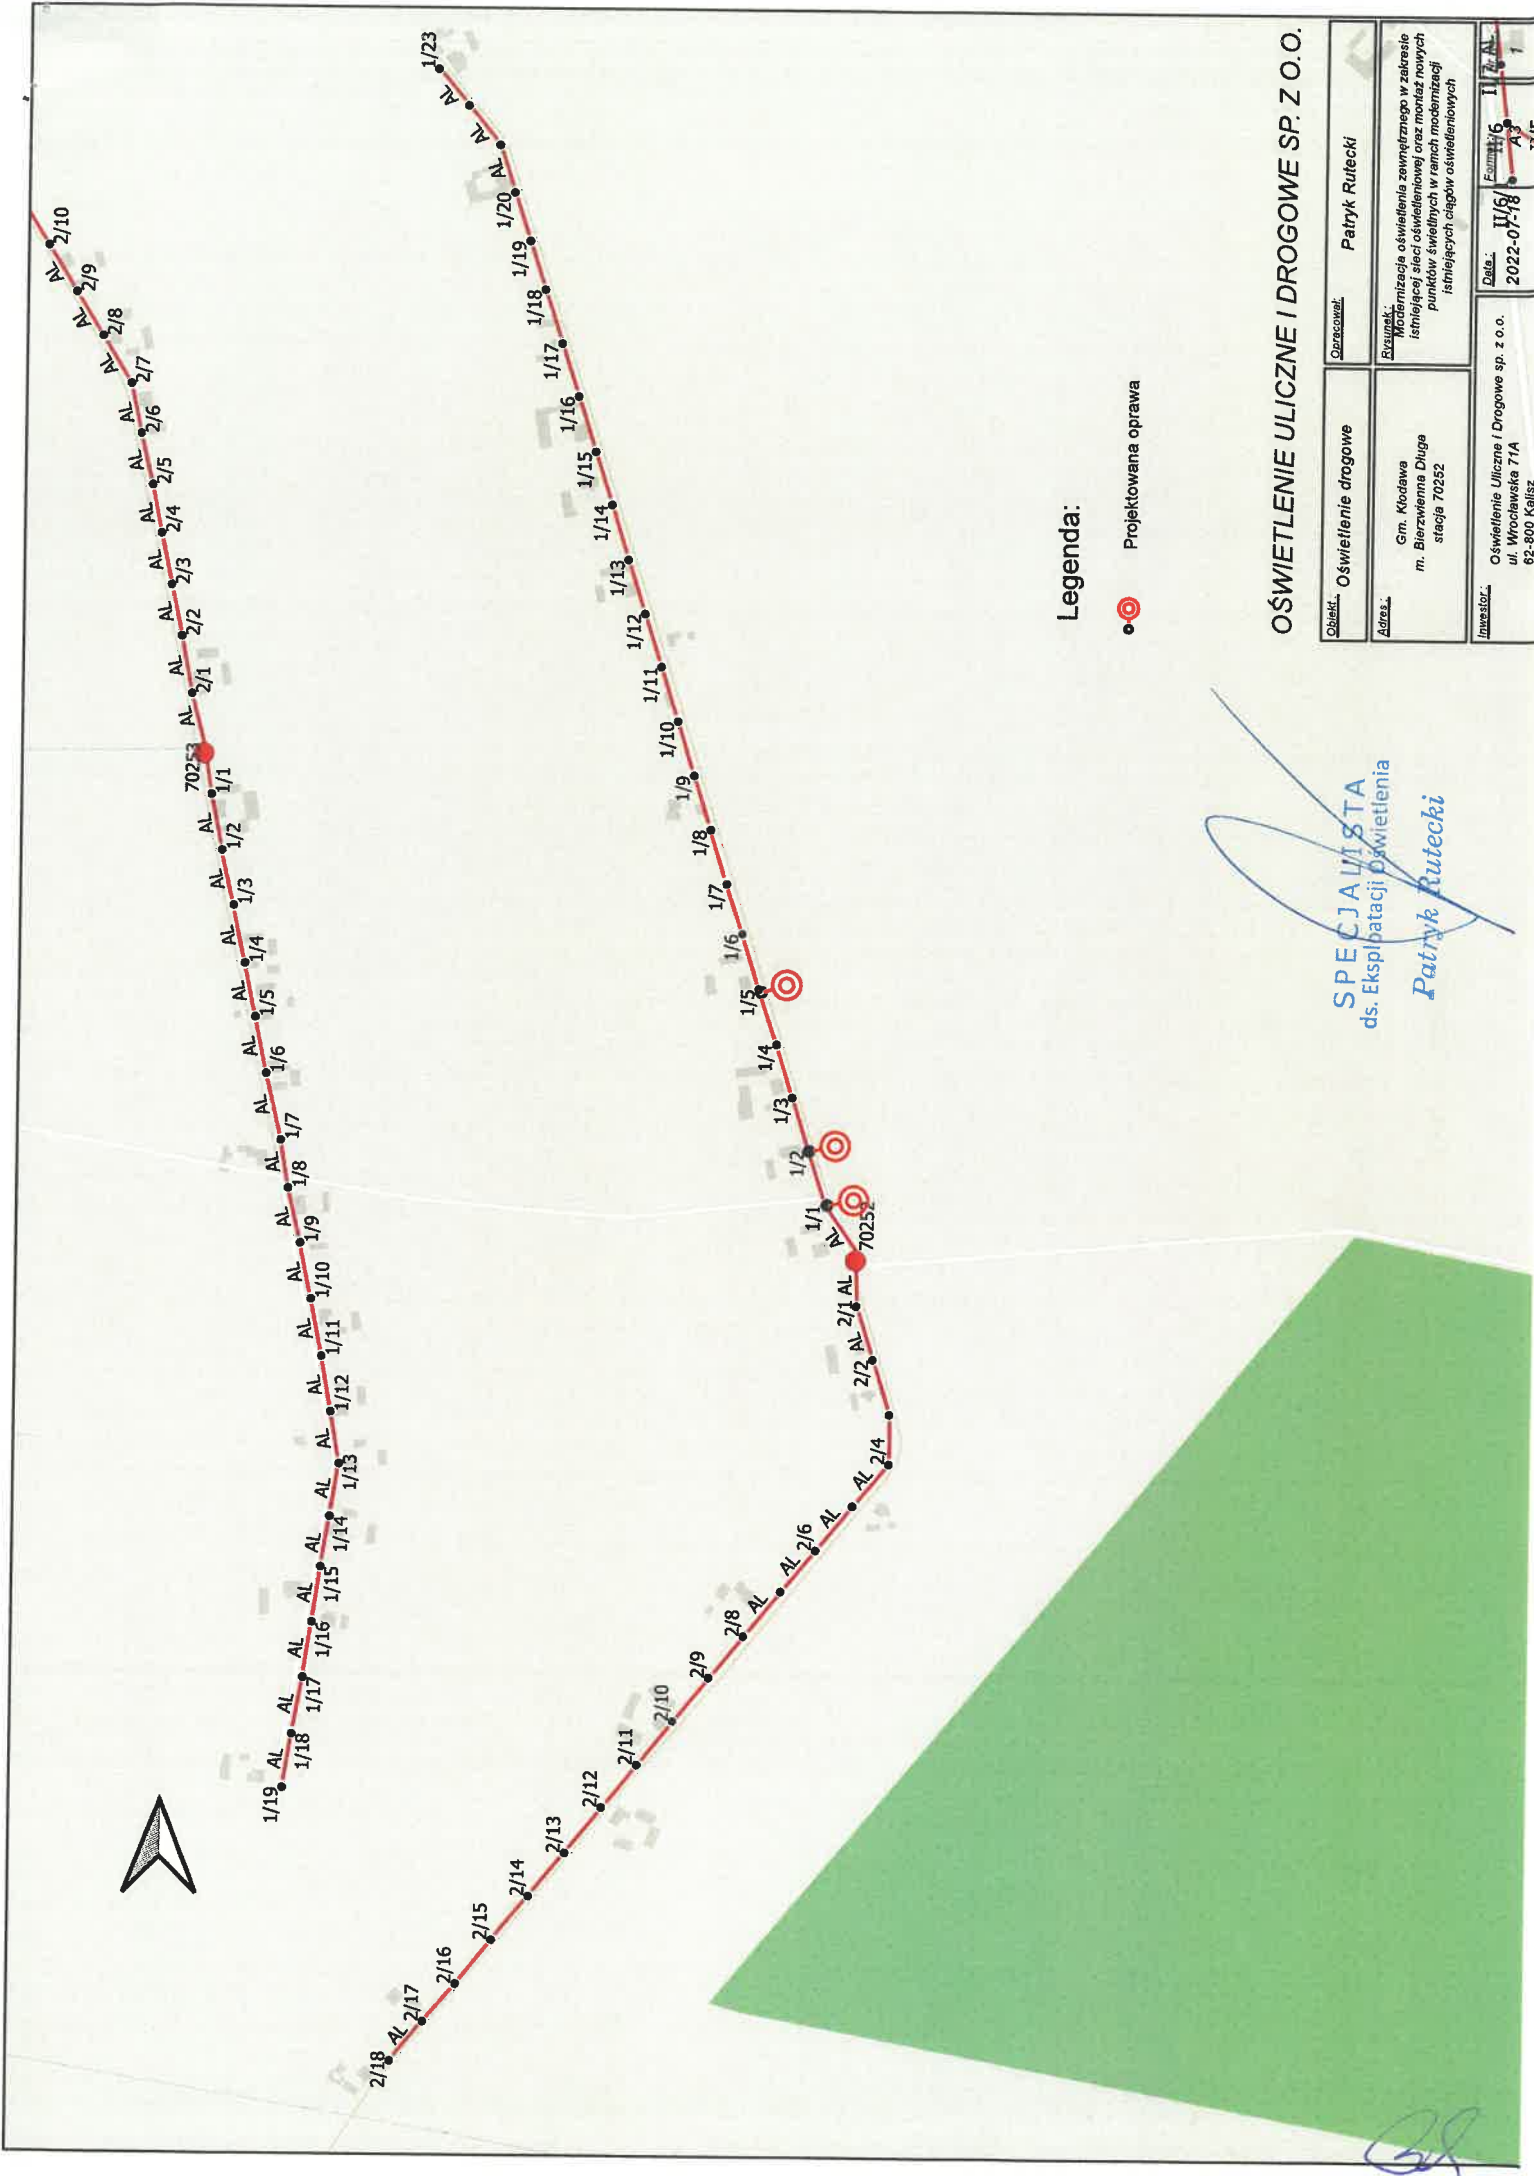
OŚWIETLENIE ULICZNE I DROGOWE SP. Z O.O.

Obiekt: Oświetlenie drogowe

Opracował: Patryk Rutecki

Adres: Gm. Kłodawa m. Bierzwienna Długa stacja 70252

Rysunek: Modernizacja oświetlenia zewnętrznego w zakresie istniejącej sieci oświetleniowej oraz montaż nowych punktów świetlnych w ramach modernizacji istniejących ciągów oświetleniowych

Inwestor: Oświetlenie Uliczne i Drogowe sp. z o.o. ul. Wrocławska 71A 62-800 Kalisz

Data: 2022-07-18

Format: A3

Nr rys.: 1

Legenda:

Projektowana oprawa

SPECJALISTA ds. Eksploatacji Oświetlenia Patryk Rutecki

70253 1/1 AL 1/2 AL 1/3 AL 1/4 AL 1/5 AL 1/6 AL 1/7 AL 1/8 AL 1/9 AL 1/10 AL 1/11 AL 1/12 AL 1/13 AL 1/14 AL 1/15 AL 1/16 AL 1/17 AL 1/18 AL 1/19

AL 2/1 AL 2/2 AL 2/3 AL 2/4 AL 2/5 AL 2/6 AL 2/7 AL 2/8 AL 2/9 AL 2/10

70252 AL 1/1 1/2 1/3 1/4 1/5 1/6 1/7 1/8 1/9 1/10 1/11 1/12 1/13 1/14 1/15 1/16 1/17 1/18 1/19 1/20 AL AL AL 1/23

2/1 AL 2/2 AL 2/4 AL 2/6 AL AL 2/8 AL 2/9 2/10 2/11 2/12 2/13 2/14 2/15 2/16 2/17 AL 2/18